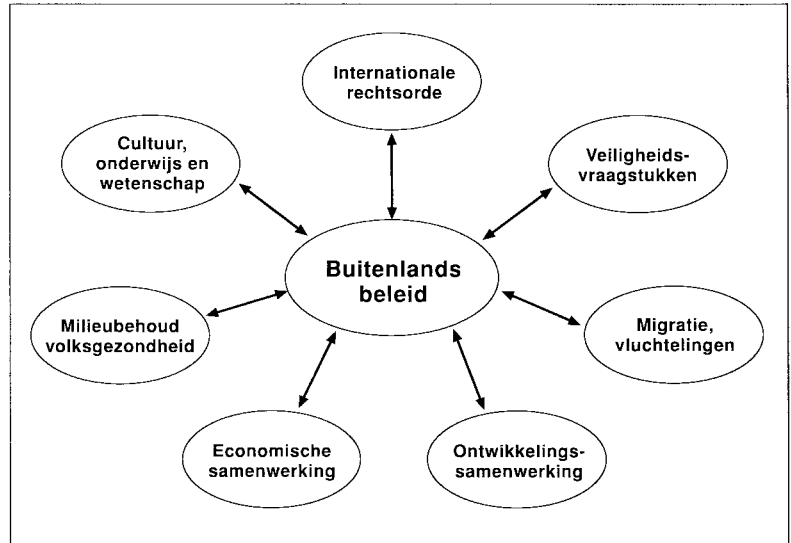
Internationale rechtsorde

Cultuur, onderwijs en wetenschap

Veiligheids-vraagstukken

Buitenlands beleid

Milieubehoud volksgezondheid

Migratie, vluchtelingen

Economische samenwerking

Ontwikkelings-samenwerking